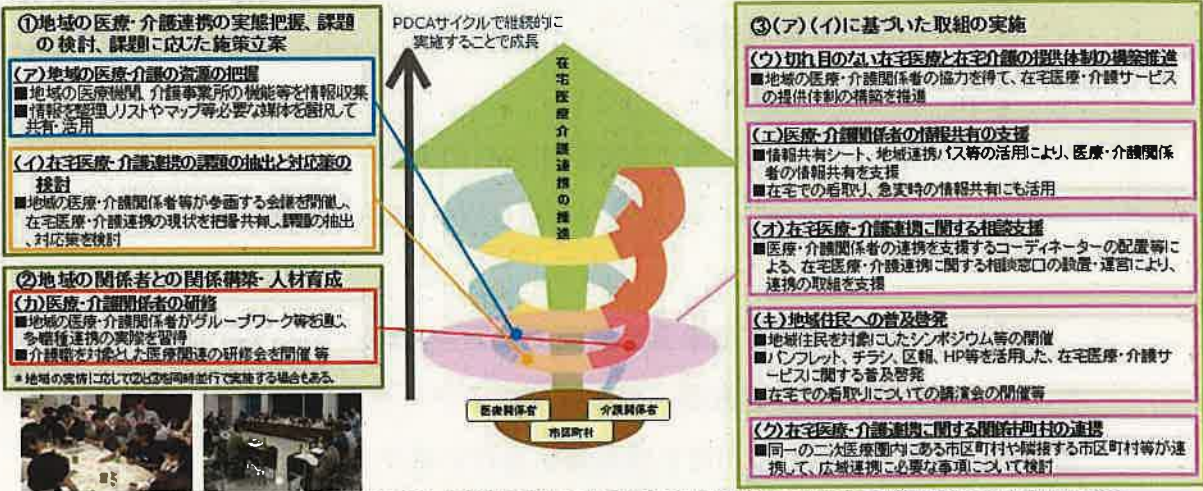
①地域の医療・介護連携の実態把握、課題の検討、課題に応じた施策立案

(ア)地域の医療・介護の資源の把握
■地域の医療機関、介護事業所の機能等を情報収集
■情報を整理しリストやマップ等必要な媒体を選択して共有・活用

(イ)在宅医療・介護連携の課題の抽出と対応策の検討
■地域の医療・介護関係者等が参画する会議を開催し、在宅医療・介護連携の現状を把握・共有し、課題の抽出、対応策を検討

②地域の関係者との関係構築・人材育成

(カ)医療・介護関係者の研修
■地域の医療・介護関係者がグループワーク等を通じ、多職種連携の実際を習得
■介護職を対象とした医療関連の研修会を開催 等

*地域の実情に応じて①と②を同時並行で実施する場合もある。

PDCAサイクルで継続的に実施することで成長

在宅医療介護連携の推進

医療関係者

介護関係者

市区町村

③(ア)(イ)に基づいた取組の実施

(ウ)切れ目のない在宅医療と在宅介護の提供体制の構築推進
■地域の医療・介護関係者の協力を得て、在宅医療・介護サービスの提供体制の構築を推進

(エ)医療・介護関係者の情報共有の支援
■情報共有シート、地域連携パス等の活用により、医療・介護関係者の情報共有を支援
■在宅での看取り、急変時の情報共有にも活用

(オ)在宅医療・介護連携に関する相談支援
■医療・介護関係者の連携を支援するコーディネーターの配置等による、在宅医療・介護連携に関する相談窓口の設置・運営により、連携の取組を支援

(キ)地域住民への普及啓発
■地域住民を対象にしたシンポジウム等の開催
■パンフレット、チラシ、区報、HP等を活用した、在宅医療・介護サービスに関する普及啓発
■在宅での看取りについての講演会の開催等

(ク)在宅医療・介護連携に関する関係市区町村の連携
■同一の二次医療圏内にある市区町村や隣接する市区町村等が連携して、広域連携に必要な事項について検討